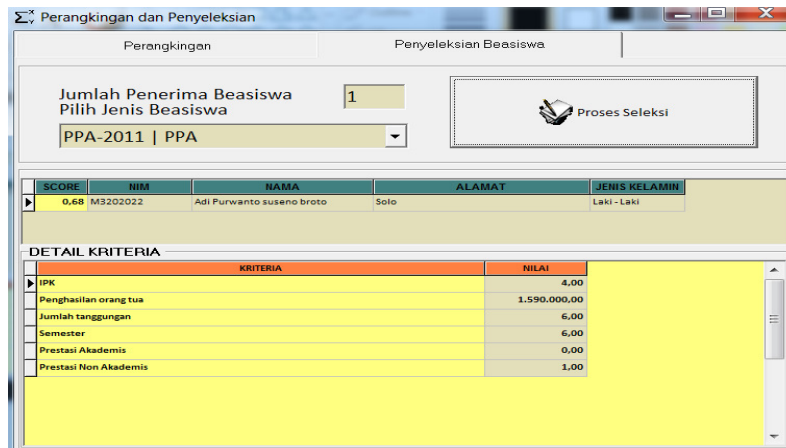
Perangkingan dan Penyeleksian

Perangkingan | Penyeleksian Beasiswa

Jumlah Penerima Beasiswa 1
Pilih Jenis Beasiswa

PPA-2011 | PPA

Proses Seleksi

| SCORE | NIM | NAMA | ALAMAT | JENIS KELAMIN |
|---|---|---|---|---|
| 0,68 | M3202022 | Adi Purwanto suseno broto | Solo | Laki - Laki |

DETAIL KRITERIA

| KRITERIA | NILAI |
|---|---|
| IPK | 4,00 |
| Penghasilan orang tua | 1.590.000,00 |
| Jumlah tanggungan | 6,00 |
| Semester | 6,00 |
| Prestasi Akademis | 0,00 |
| Prestasi Non Akademis | 1,00 |